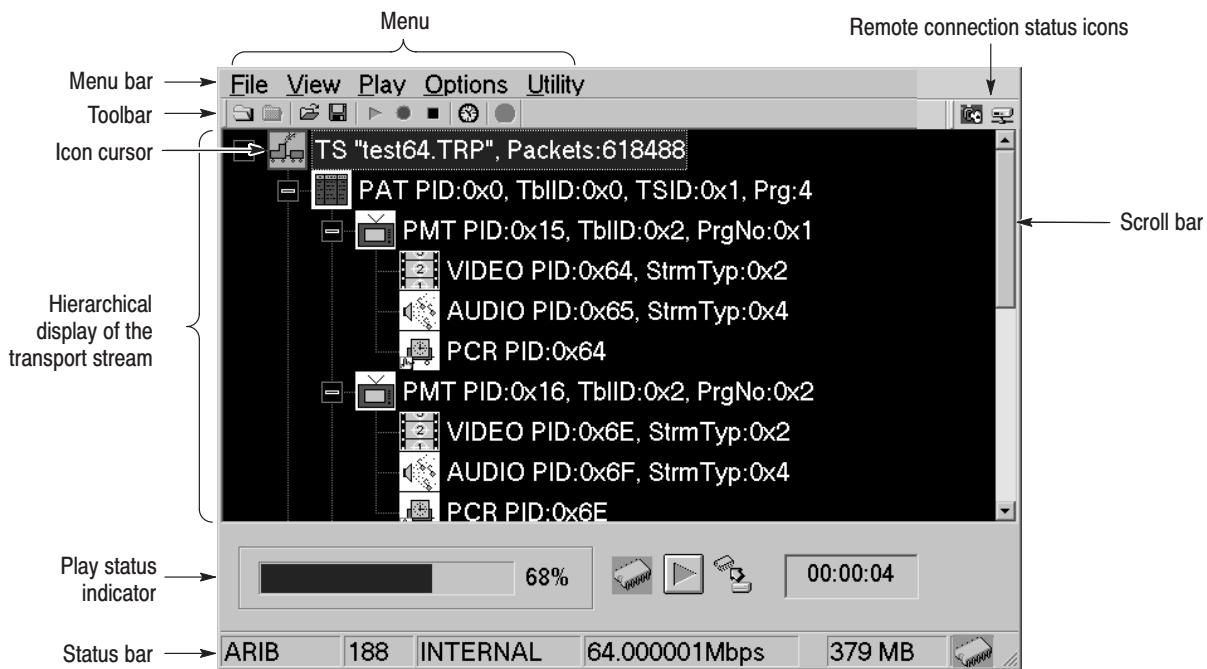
Menu

Remote connection status icons

Menu bar

File View Play Options Utility

Toolbar

Icon cursor

TS "test64.TRP", Packets:618488

PAT PID:0x0, TblID:0x0, TSID:0x1, Prg:4

PMT PID:0x15, TblID:0x2, PrgNo:0x1

VIDEO PID:0x64, StrmTyp:0x2

AUDIO PID:0x65, StrmTyp:0x4

PCR PID:0x64

PMT PID:0x16, TblID:0x2, PrgNo:0x2

VIDEO PID:0x6E, StrmTyp:0x2

AUDIO PID:0x6F, StrmTyp:0x4

PCR PID:0x6E

Scroll bar

Hierarchical display of the transport stream

Play status indicator

68%

00:00:04

Status bar

| ARIB | 188 | INTERNAL | 64.000001Mbps | 379 MB |